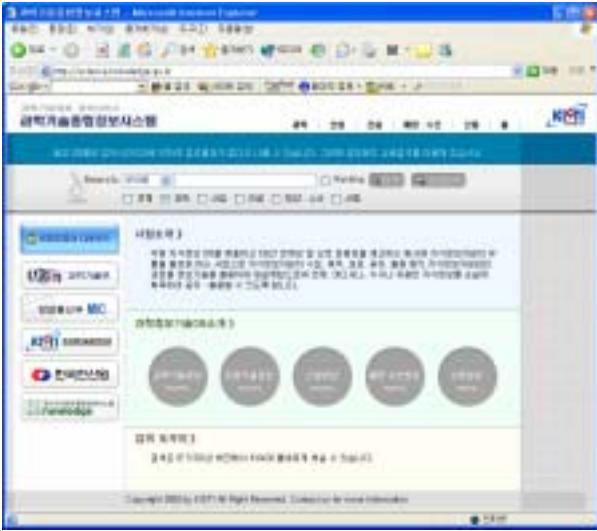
- Microsoft Internet Explorer

과학기술종합정보시스템

KISTI

Research

사업소개

과학정보기술DB소개

검색 도움말

Copyright 2003 by KISTI All Right Reserved.

Korea Science

Korea Research MIC

KISTI

Knowledge

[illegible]